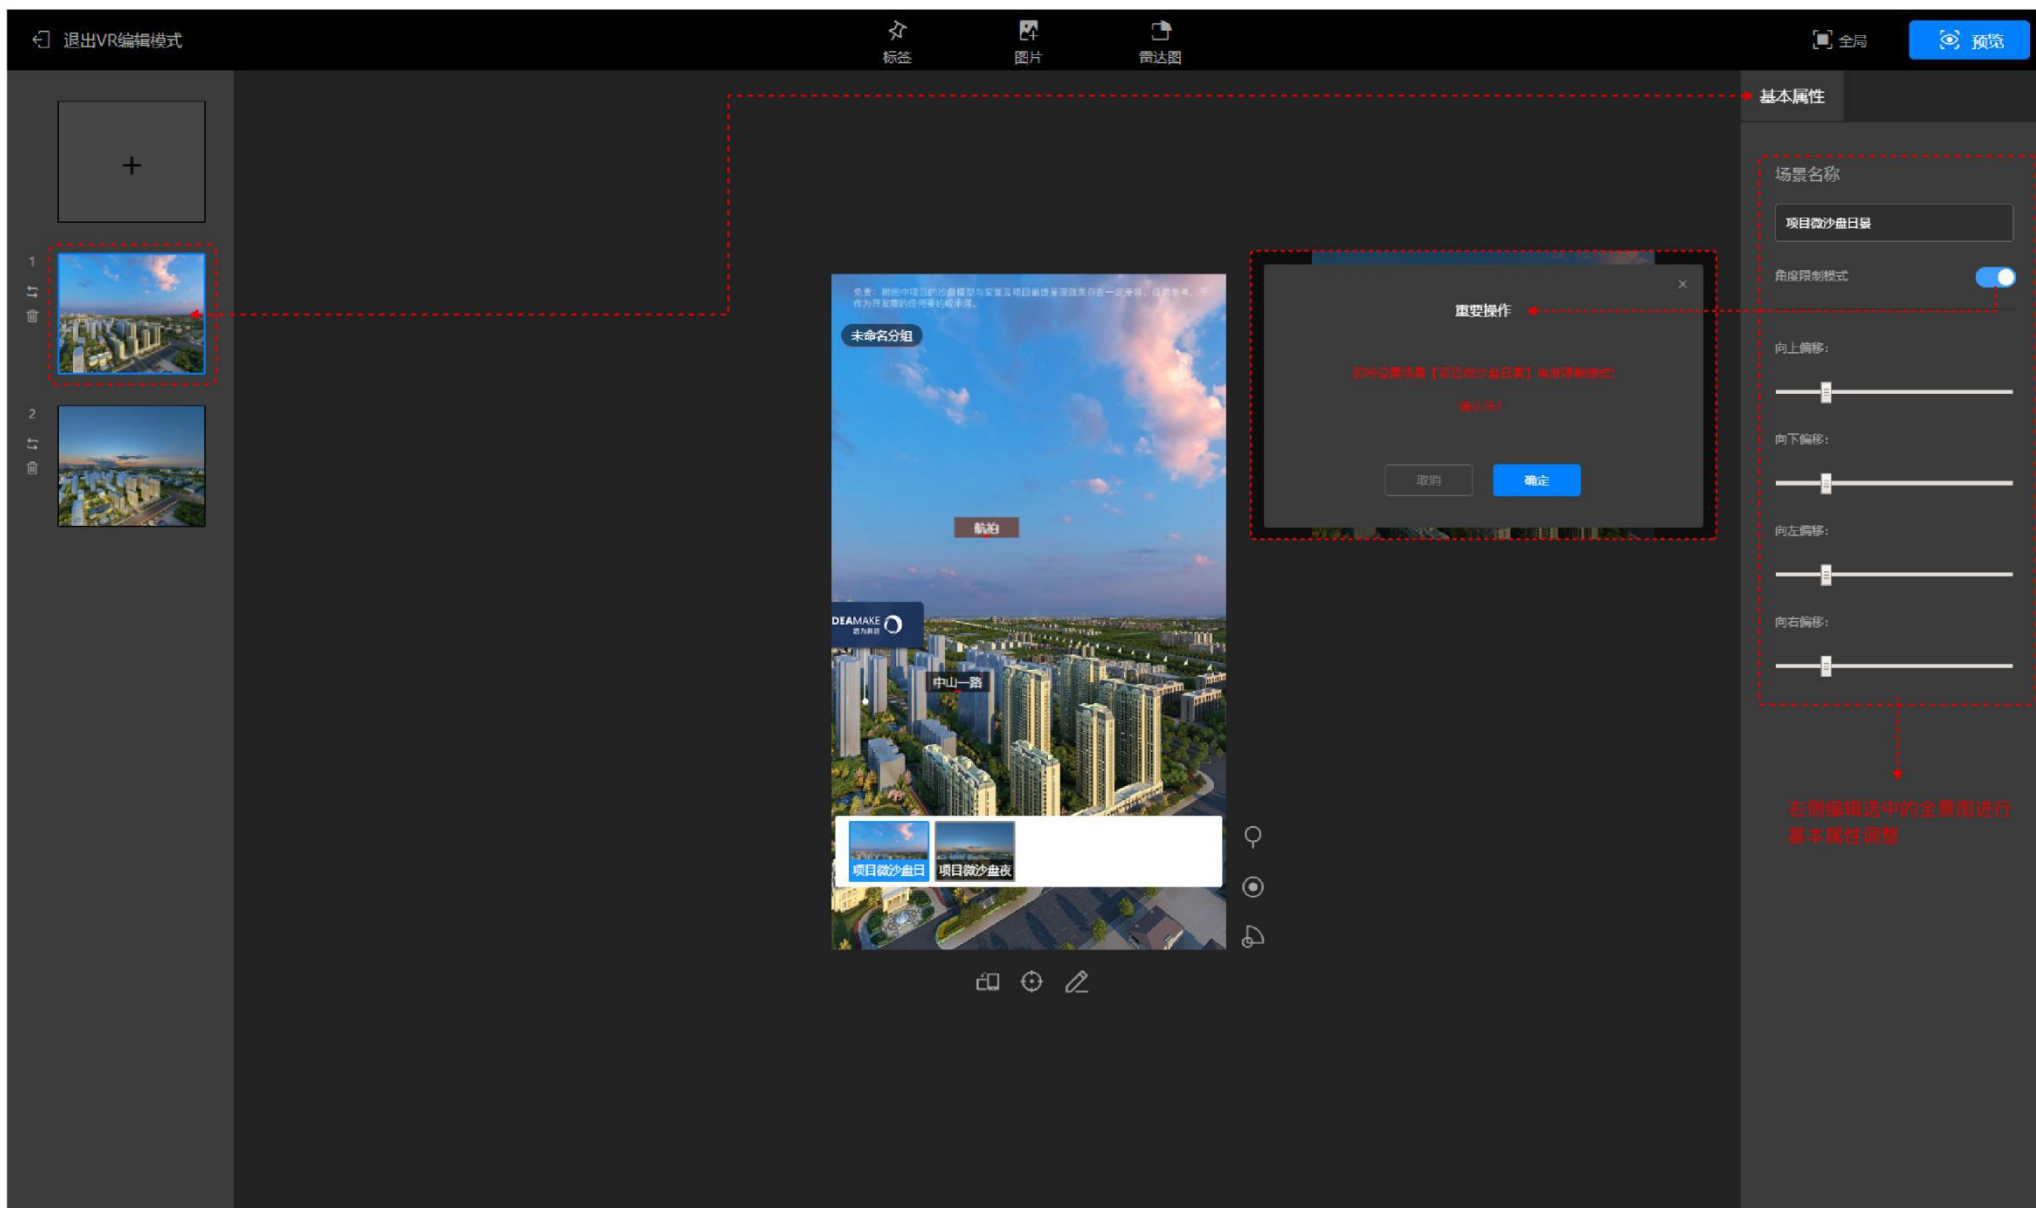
退出VR编辑模式

标签
图片
雷达图

全局
预览

+

1

2

基本属性

场景名称

项目微沙盘日景

角度限制模式

向上偏移:

向下偏移:

向左偏移:

向右偏移:

右侧编辑选中的全景图进行基本属性调整

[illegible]

未命名分组

航拍

DEAMAKE

中山一路

项目微沙盘日

项目微沙盘夜

×

重要操作

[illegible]

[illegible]

取消

确定